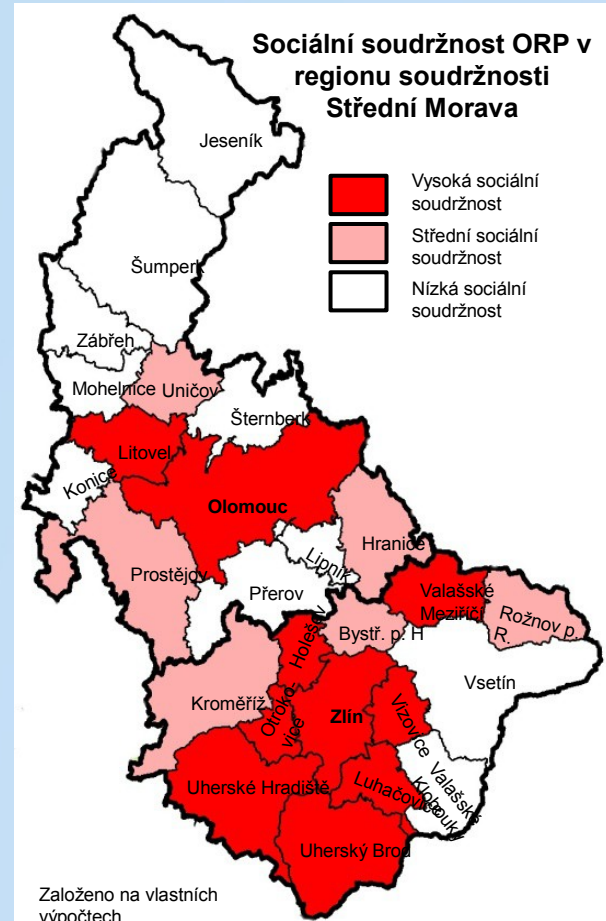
Sociální soudržnost ORP v regionu soudržnosti Střední Morava

Vysoká sociální soudržnost
Střední sociální soudržnost
Nízká sociální soudržnost

Jeseník
Šumperk
Zábřeh
Mohelnice
Uničov
Šternberk
Litovel
Konice
Olomouc
Hranice
Lipník
Prostějov
Přerov
Valašské Meziříčí
Rožnov p. R.
Holešov
Bystř. p. H
Vsetín
Kroměříž
Otrokovice
Zlín
Vizovice
Valašské Klobouky
Uherské Hradiště
Luhačovice
Uherský Brod

Založeno na vlastních výpočtech